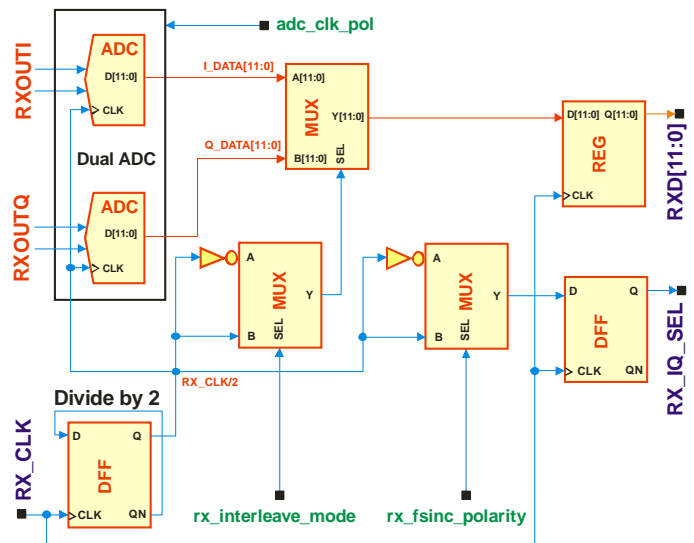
adc_clk_pol

RXOUTI

ADC
D[11:0]
CLK

I_DATA[11:0]

A[11:0]
MUX
Y[11:0]
B[11:0]
SEL

Q_DATA[11:0]

Dual ADC

RXOUTQ

ADC
D[11:0]
CLK

D[11:0] Q[11:0]
REG
CLK

RXD[11:0]

A
MUX
Y
B
SEL

A
MUX
Y
B
SEL

D
Q
DFF
CLK
QN

RX_IQ_SEL

RX_CLK/2

Divide by 2

RX_CLK

D
Q
DFF
CLK
QN

rx_interleave_mode

rx_fsinc_polarity